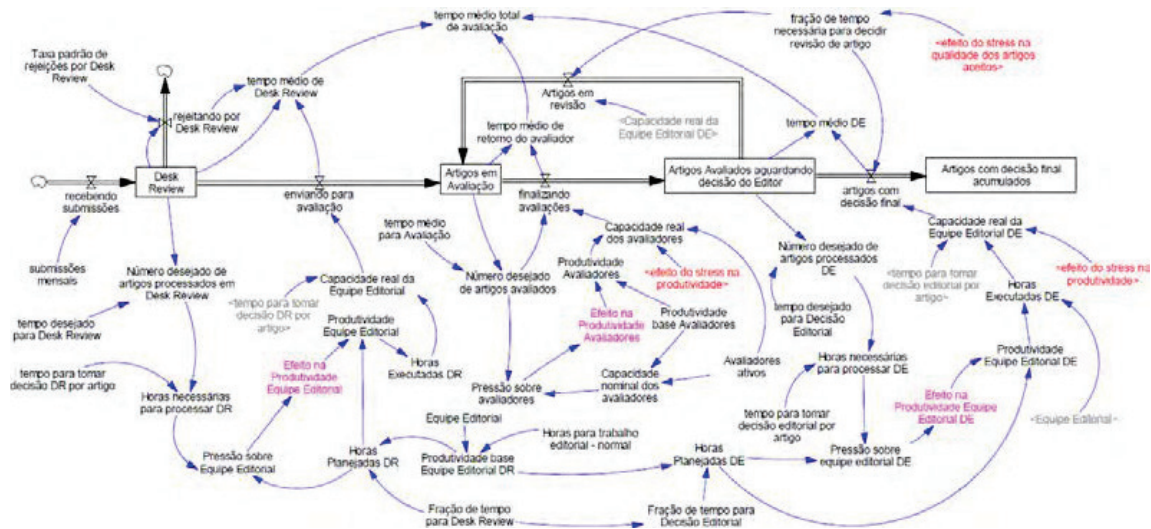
tempo médio total de avaliação

fração de tempo necessária para decidir revisão de artigo

<efeito do stress na qualidade dos artigos aceitos>

Taxa padrão de rejeições por Desk Review

tempo médio de Desk Review

rejeitando por Desk Review

Artigos em revisão

<Capacidade real da Equipe Editorial DE>

tempo médio de retorno do avaliador

tempo médio DE

recebendo submissões

Desk Review

enviando para avaliação

Artigos em Avaliação

finalizando avaliações

Artigos Avaliados aguardando decisão do Editor

artigos com decisão final

Artigos com decisão final acumulados

tempo médio para Avaliação

Capacidade real dos avaliadores

Número desejado de artigos processados DE

Capacidade real da Equipe Editorial DE

submissões mensais

Número desejado de artigos processados em Desk Review

Capacidade real da Equipe Editorial

Número desejado de artigos avaliados

Produtividade Avaliadores

<efeito do stress na produtividade>

<tempo para tomar decisão editorial por artigo>

<efeito do stress na produtividade>

Horas Executadas DE

tempo desejado para Desk Review

<tempo para tomar decisão DR por artigo>

Produtividade Equipe Editorial

Efeito na Produtividade Avaliadores

Produtividade base Avaliadores

tempo desejado para Decisão Editorial

Efeito na Produtividade Equipe Editorial

Horas Executadas DR

Capacidade nominal dos avaliadores

Avaliadores ativos

Horas necessárias para processar DE

Produtividade Equipe Editorial DE

tempo para tomar decisão DR por artigo

Horas necessárias para processar DR

Pressão sobre avaliadores

Efeito na Produtividade Equipe Editorial DE

Equipe Editorial

tempo para tomar decisão editorial por artigo

<Equipe Editorial>

Pressão sobre Equipe Editorial

Horas Planejadas DR

Produtividade base Equipe Editorial DR

Horas para trabalho editorial - normal

Horas Planejadas DE

Pressão sobre equipe editorial DE

Fração de tempo para Desk Review

Fração de tempo para Decisão Editorial